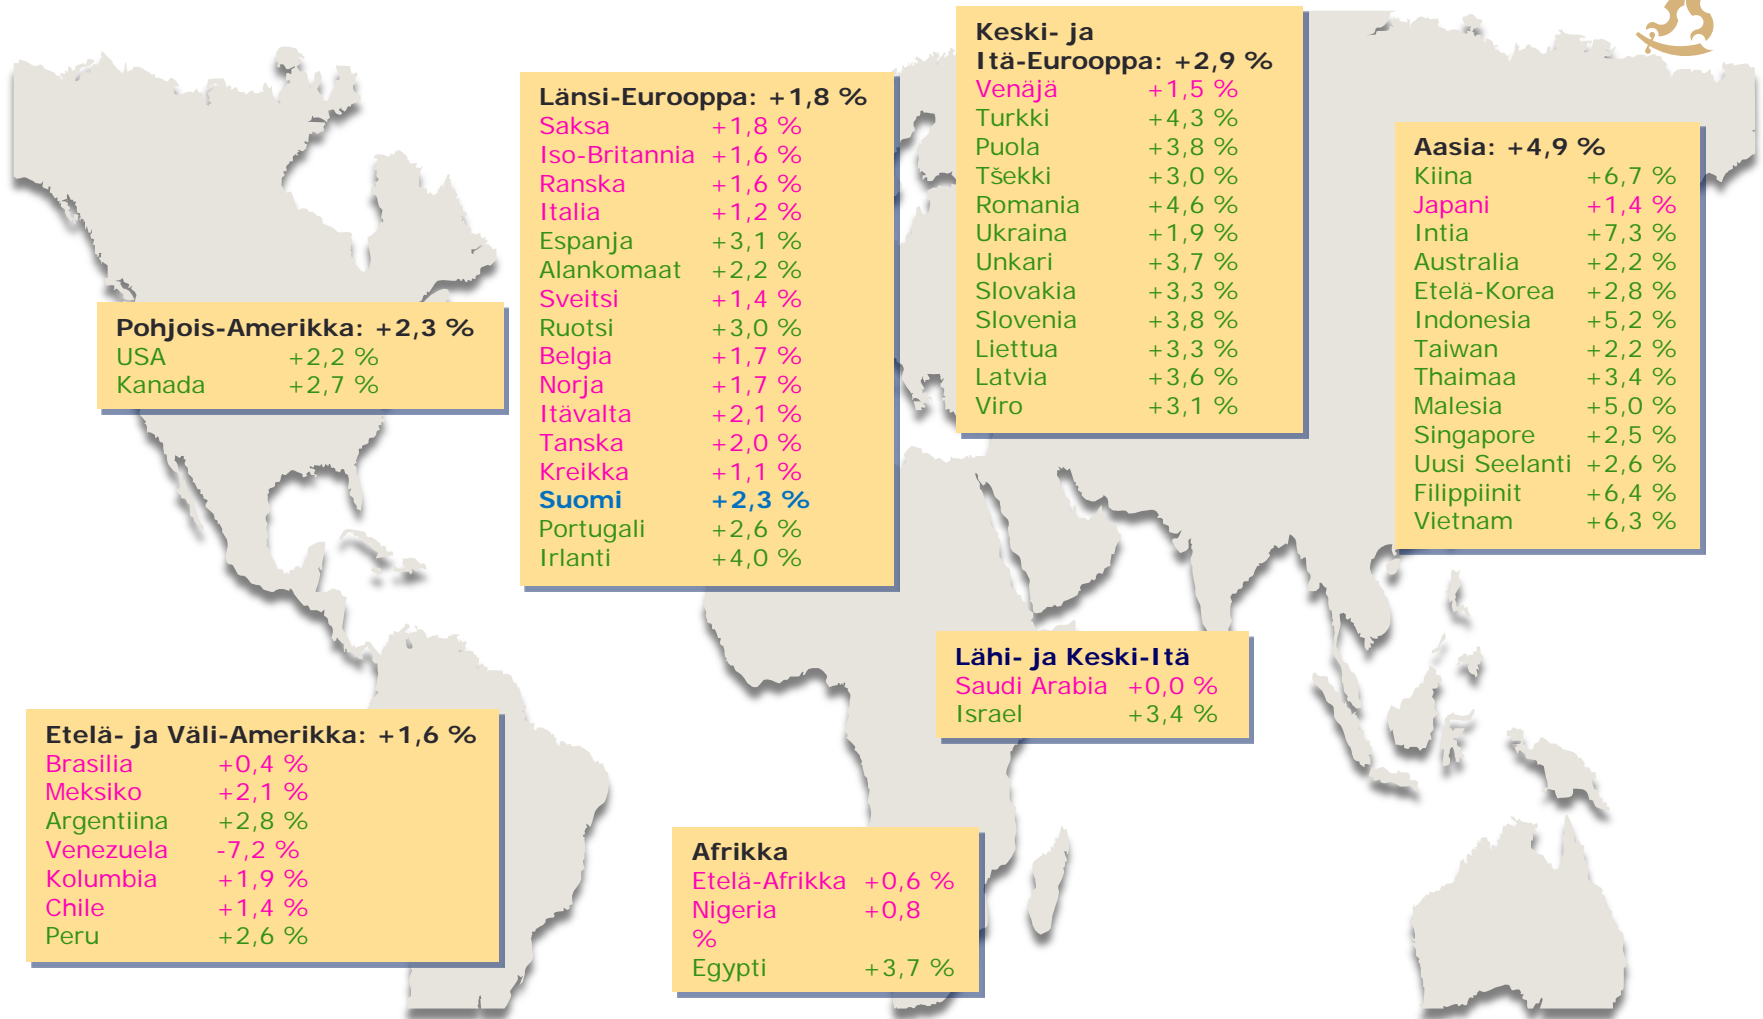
Keski- ja
Itä-Eurooppa: +2,9 %

| | |
|---|---|
| Venäjä | +1,5 % |
| Turkki | +4,3 % |
| Puola | +3,8 % |
| Tšekki | +3,0 % |
| Romania | +4,6 % |
| Ukraina | +1,9 % |
| Unkari | +3,7 % |
| Slovakia | +3,3 % |
| Slovenia | +3,8 % |
| Liettua | +3,3 % |
| Latvia | +3,6 % |
| Viro | +3,1 % |

Länsi-Eurooppa: +1,8 %

| | |
|---|---|
| Saksa | +1,8 % |
| Iso-Britannia | +1,6 % |
| Ranska | +1,6 % |
| Italia | +1,2 % |
| Espanja | +3,1 % |
| Alankomaat | +2,2 % |
| Sveitsi | +1,4 % |
| Ruotsi | +3,0 % |
| Belgia | +1,7 % |
| Norja | +1,7 % |
| Itävalta | +2,1 % |
| Tanska | +2,0 % |
| Kreikka | +1,1 % |
| Suomi | +2,3 % |
| Portugali | +2,6 % |
| Irlanti | +4,0 % |

Aasia: +4,9 %

| | |
|---|---|
| Kiina | +6,7 % |
| Japani | +1,4 % |
| Intia | +7,3 % |
| Australia | +2,2 % |
| Etelä-Korea | +2,8 % |
| Indonesia | +5,2 % |
| Taiwan | +2,2 % |
| Thaimaa | +3,4 % |
| Malesia | +5,0 % |
| Singapore | +2,5 % |
| Uusi Seelanti | +2,6 % |
| Filippiinit | +6,4 % |
| Vietnam | +6,3 % |

Pohjois-Amerikka: +2,3 %

| | |
|---|---|
| USA | +2,2 % |
| Kanada | +2,7 % |

Lähi- ja Keski-Itä

| | |
|---|---|
| Saudi Arabia | +0,0 % |
| Israel | +3,4 % |

Etelä- ja Väli-Amerikka: +1,6 %

| | |
|---|---|
| Brasilia | +0,4 % |
| Meksiko | +2,1 % |
| Argentiina | +2,8 % |
| Venezuela | -7,2 % |
| Kolumbia | +1,9 % |
| Chile | +1,4 % |
| Peru | +2,6 % |

Afrikka

| | |
|---|---|
| Etelä-Afrikka | +0,6 % |
| Nigeria | +0,8 % |
| Egypti | +3,7 % |